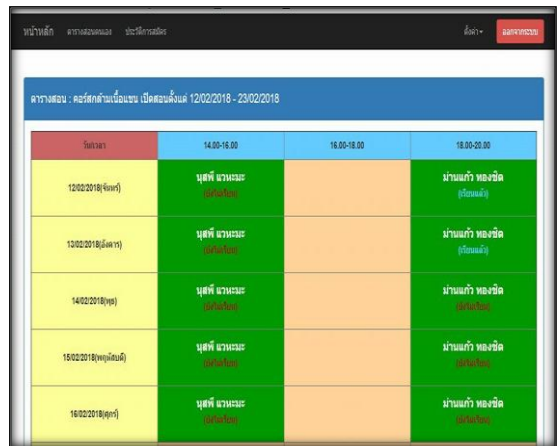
หน้าหลัก ตารางสอนของเรา ประวัติการสมัคร

ตั้งค่า ออกจากระบบ

ตารางสอน : คอร์สกล้ามเนื้อแขน เปิดสอนตั้งแต่ 12/02/2018 - 23/02/2018

| วัน/เวลา | 14.00-16.00 | 16.00-18.00 | 18.00-20.00 |
|---|---|---|---|
| 12/02/2018(จันทร์) | บุศพ์ แวหะมะ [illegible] | | ม่านแก้ว ทองชิต (เรียนแล้ว) |
| 13/02/2018(อังคาร) | บุศพ์ แวหะมะ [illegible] | | ม่านแก้ว ทองชิต (เรียนแล้ว) |
| 14/02/2018(พุธ) | บุศพ์ แวหะมะ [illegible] | | ม่านแก้ว ทองชิต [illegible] |
| 15/02/2018(พฤหัสบดี) | บุศพ์ แวหะมะ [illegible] | | ม่านแก้ว ทองชิต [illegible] |
| 16/02/2018(ศุกร์) | บุศพ์ แวหะมะ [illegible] | | ม่านแก้ว ทองชิต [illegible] |